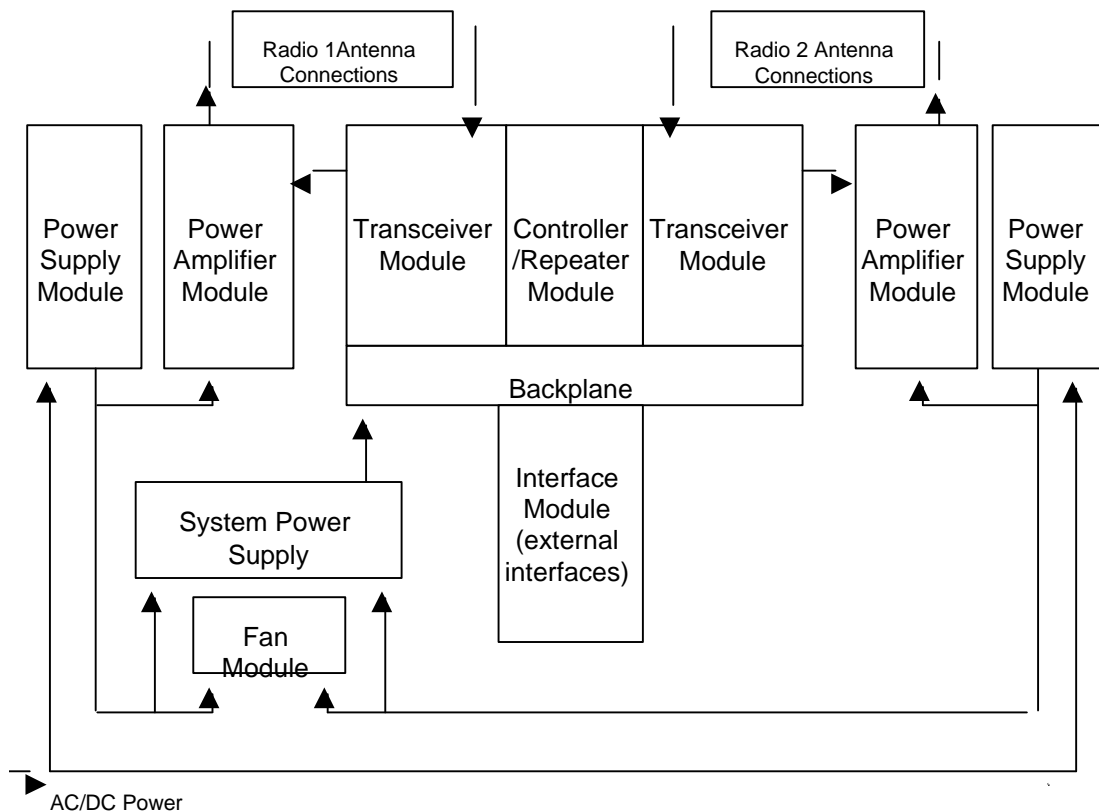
Radio 1Antenna Connections

Radio 2 Antenna Connections

Power Supply Module

Power Amplifier Module

Transceiver Module

Controller /Repeater Module

Transceiver Module

Power Amplifier Module

Power Supply Module

Backplane

Interface Module (external interfaces)

System Power Supply

Fan Module

AC/DC Power